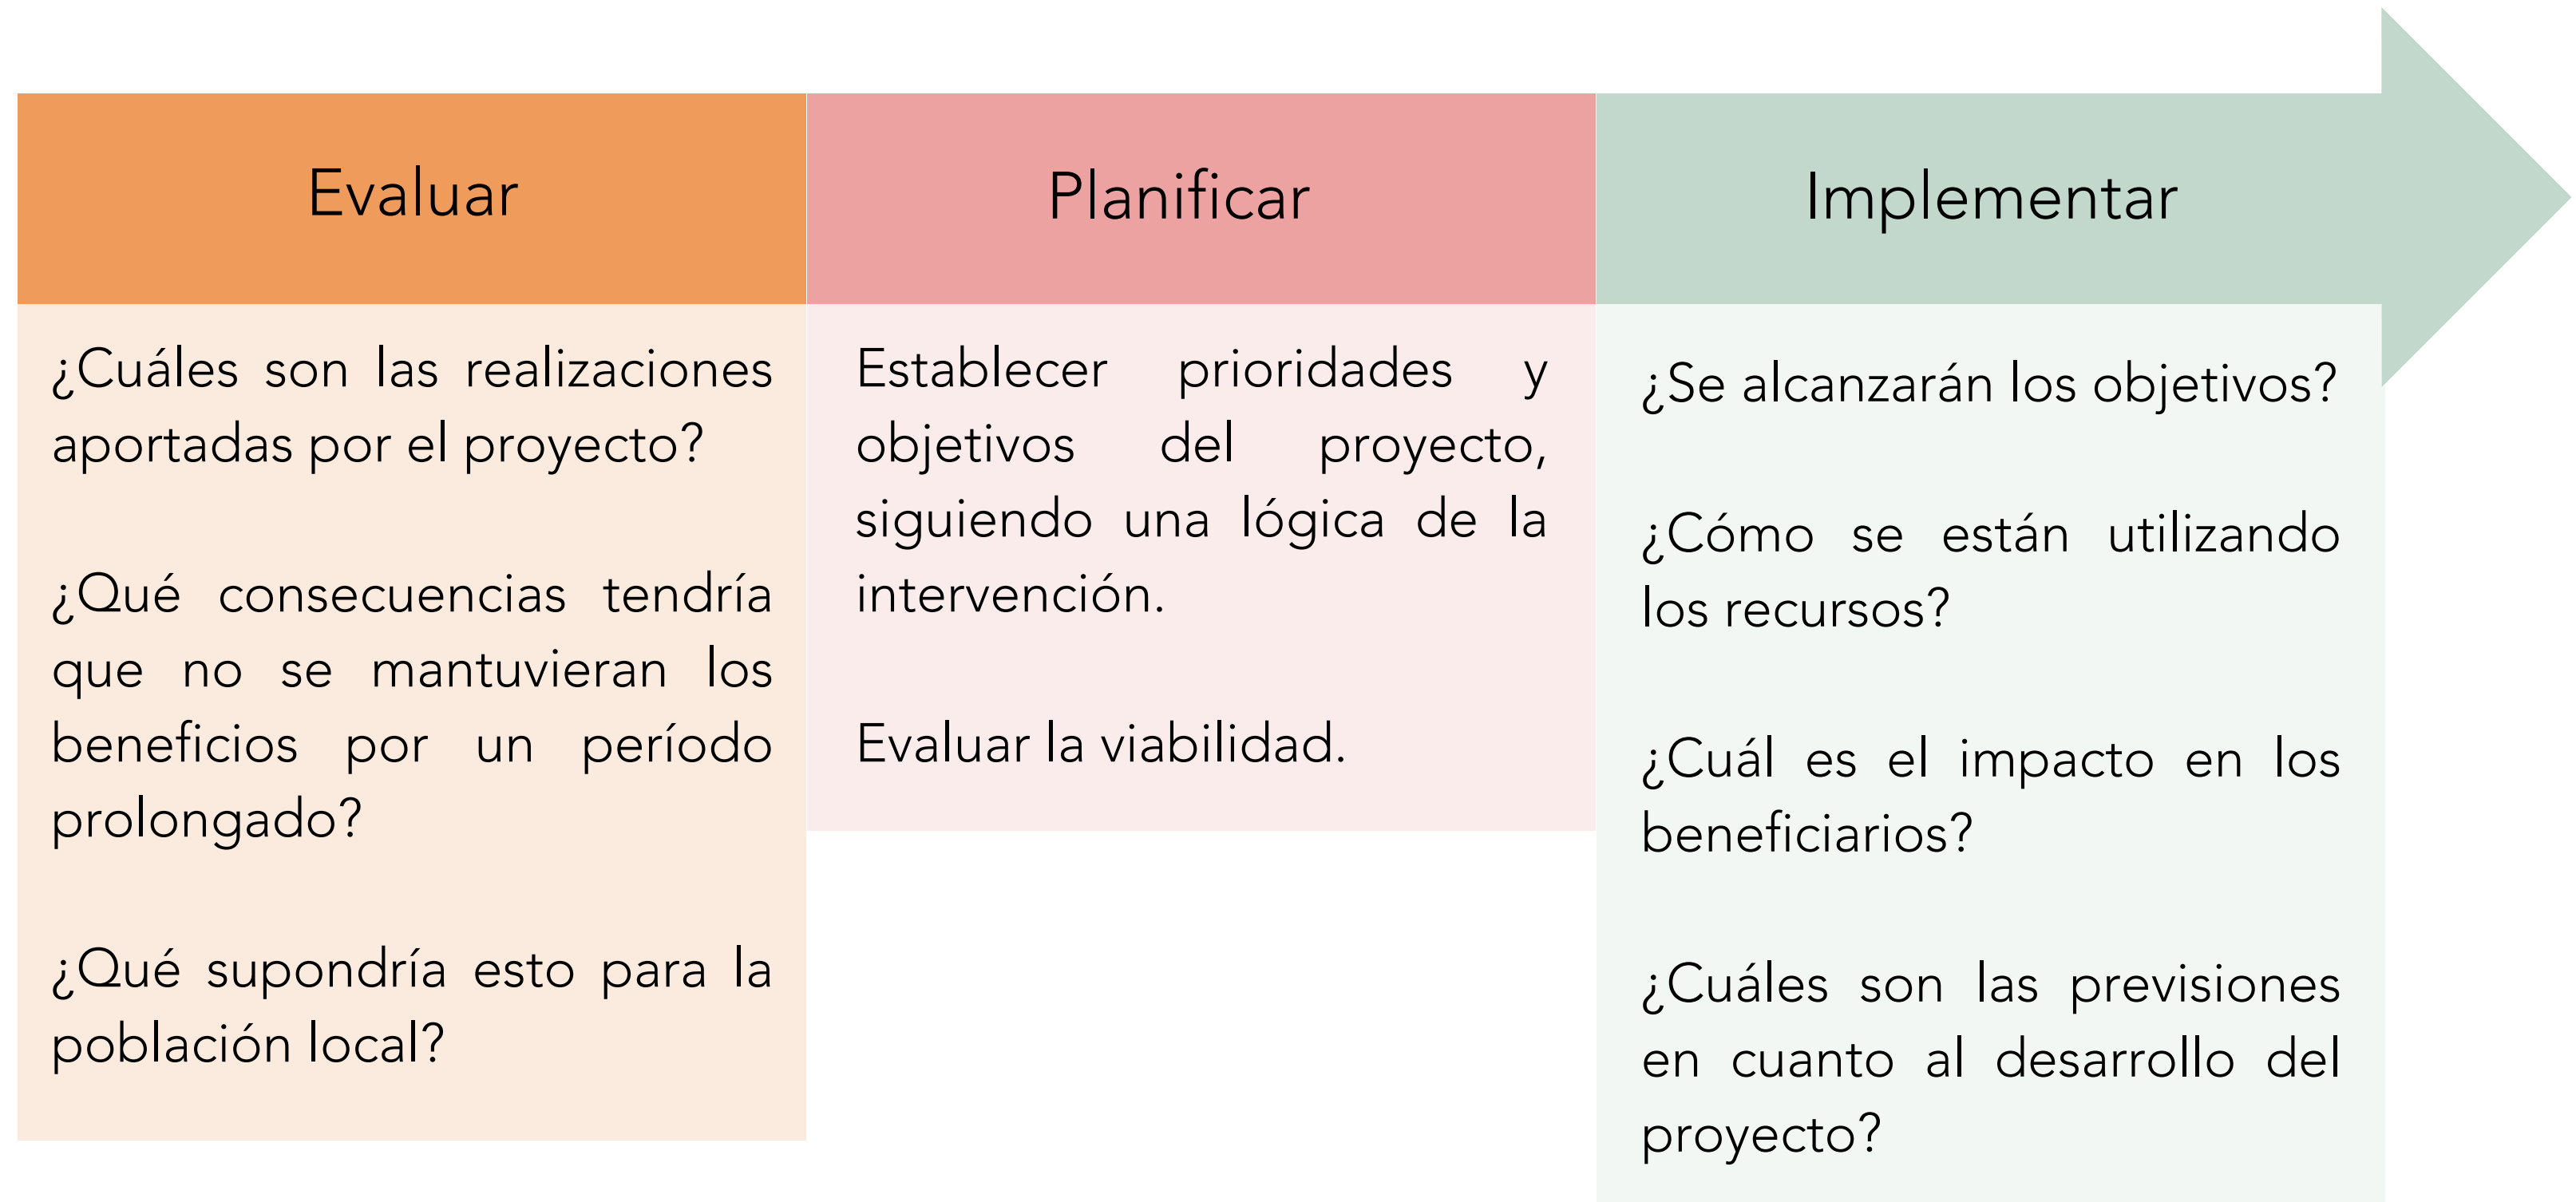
Evaluar

¿Cuáles son las realizaciones aportadas por el proyecto?

¿Qué consecuencias tendría que no se mantuvieran los beneficios por un período prolongado?

¿Qué supondría esto para la población local?

Planificar

Establecer prioridades y objetivos del proyecto, siguiendo una lógica de la intervención.

Evaluar la viabilidad.

Implementar

¿Se alcanzarán los objetivos?

¿Cómo se están utilizando los recursos?

¿Cuál es el impacto en los beneficiarios?

¿Cuáles son las previsiones en cuanto al desarrollo del proyecto?